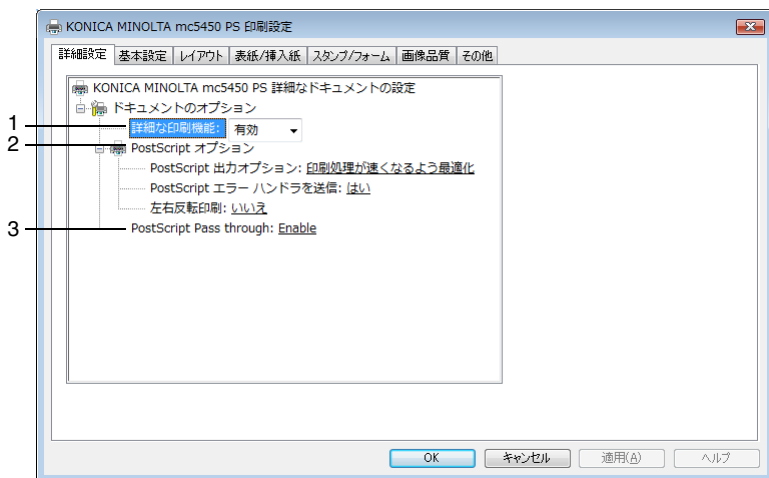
KONICA MINOLTA mc5450 PS 印刷設定

詳細設定 | 基本設定 | レイアウト | 表紙/挿入紙 | スタンプ/フォーム | 画像品質 | その他

KONICA MINOLTA mc5450 PS 詳細なドキュメントの設定

ドキュメントのオプション

1 詳細な印刷機能: 有効

2 PostScript オプション

PostScript 出力オプション: 印刷処理が速くなるよう最適化

PostScript エラー ハンドラを送信: はい

左右反転印刷: いいえ

3 PostScript Pass through: Enable

OK | キャンセル | 適用(A) | ヘルプ